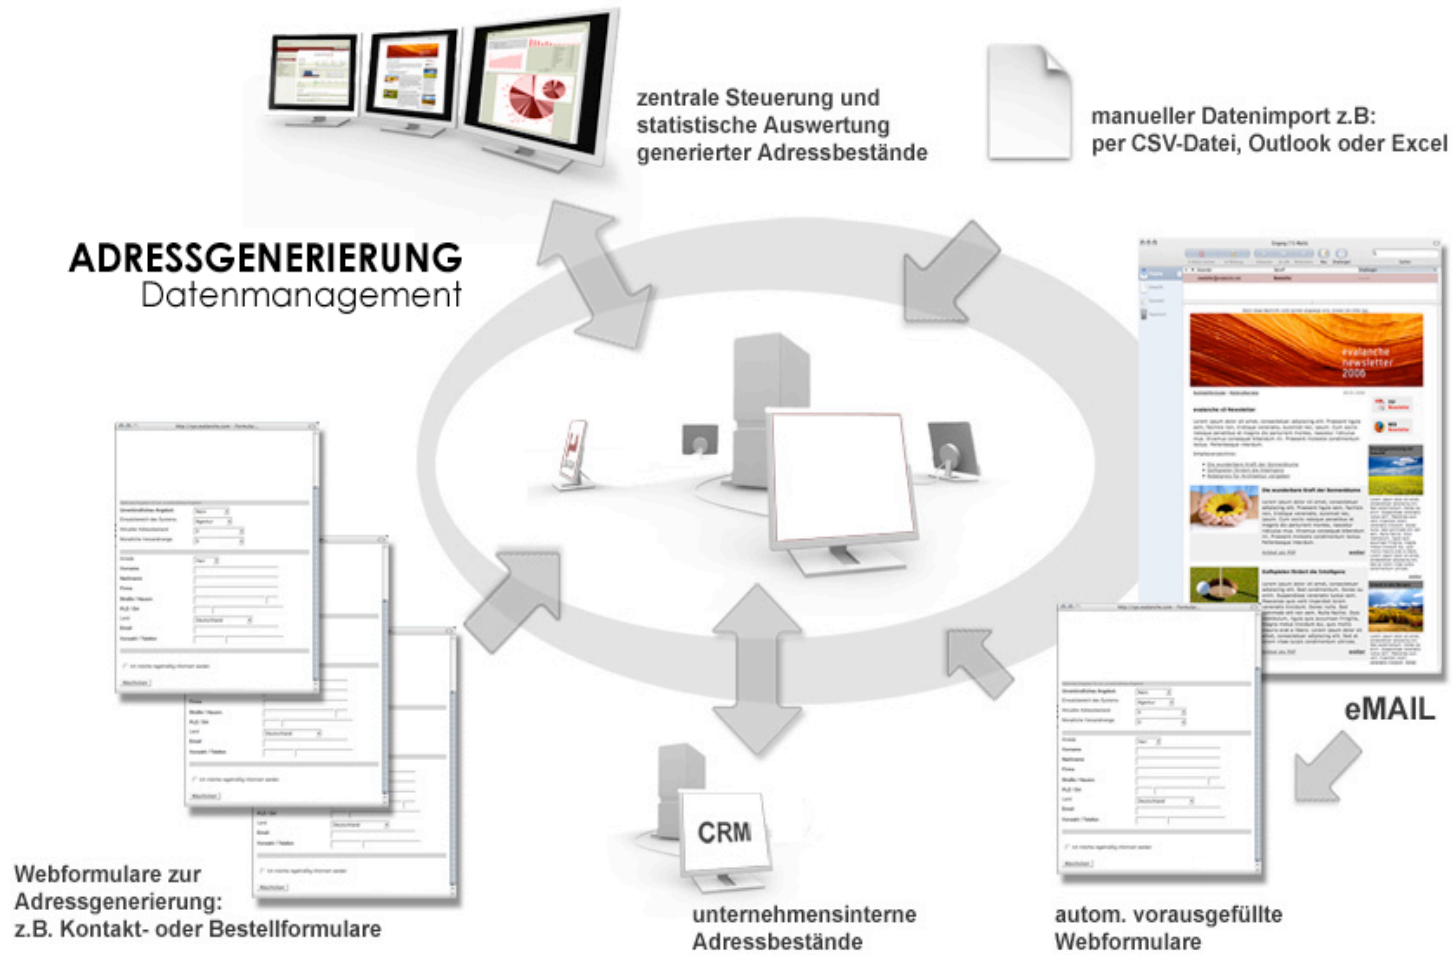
zentrale Steuerung und statistische Auswertung generierter Adressbestände

manueller Datenimport z.B: per CSV-Datei, Outlook oder Excel

ADRESSGENERIERUNG
Datenmanagement

evalanche newsletter 2006

eMAIL

CRM

Webformulare zur Adressgenerierung: z.B. Kontakt- oder Bestellformulare

unternehmensinterne Adressbestände

autom. vorausgefüllte Webformulare